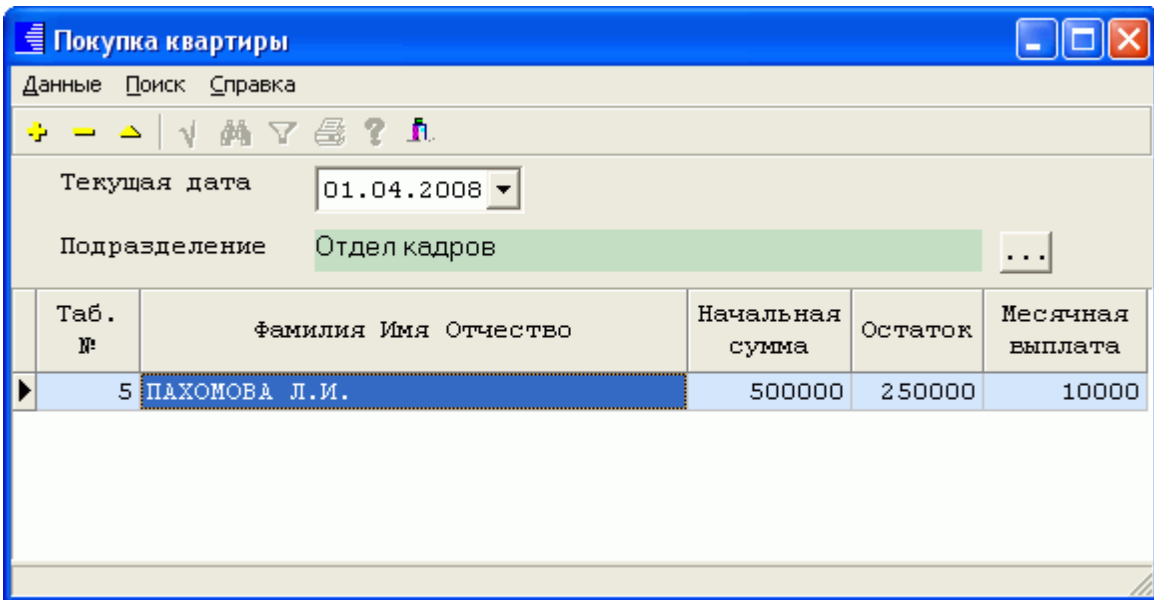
Покупка квартиры

Данные Поиск Справка

Текущая дата 01.04.2008

Подразделение Отдел кадров ...

| Таб. № | Фамилия Имя Отчество | Начальная сумма | Остаток | Месячная выплата |
|---|---|---|---|---|
| 5 | ПАХОМОВА Л.И. | 500000 | 250000 | 10000 |